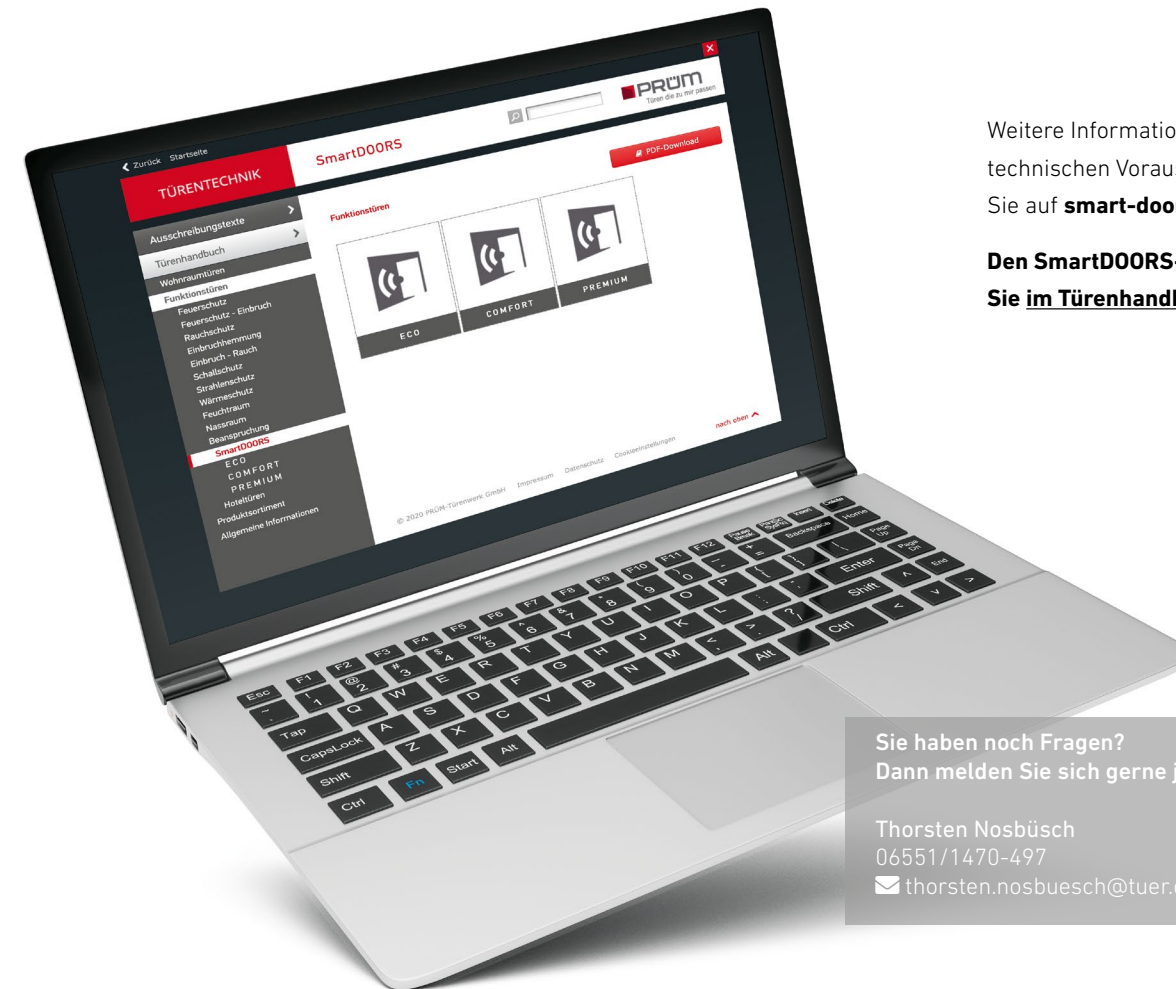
Zurück Startseite

TÜRENTECHNIK

SmartDOORS

PRÜM
Türen die zu mir passen

PDF-Download

Ausschreibungstexte
Türenhandbuch
Wohnraumtüren
Funktionstüren
Feuerschutz
Feuerschutz - Einbruch
Rauchschutz
Einbruchhemmung
Einbruch - Rauch
Schallschutz
Strahlenschutz
Wärmeschutz
Feuchtraum
Nassraum
Beanspruchung
SmartDOORS
ECO
COMFORT
PREMIUM
Hoteltüren
Produktsortiment
Allgemeine Informationen

Funktionstüren

ECO

COMFORT

PREMIUM

nach oben

© 2020 PRÜM-Türenwerk GmbH Impressum Datenschutz Cookieeinstellungen

Esc F1 F2 F3 F4 F5 F6 F7 F8 F9 F10 F11 F12 Delete Home
~ ` ! 1 @ 2 # 3 $ 4 % 5 ^ 6 & 7 * 8 ( 9 ) 0 _ - + = Backspace Page Up
Tap Q W E R T Y U I O P { [ } ] | \ Page Dn
CapsLock A S D F G H J K L : ; " ' Enter End
Shift Z X C V B N M < , > . ? / Shift ^
Ctrl Fn Start Alt Alt Ctrl < v >

Weitere Informatio
technischen Vorau
Sie auf **smart-doo**

**Den SmartDOORS**
**Sie im Türenhandb**

Sie haben noch Fragen?
Dann melden Sie sich gerne j

Thorsten Nosbüsch
06551/1470-497
thorsten.nosbuesch@tuer.